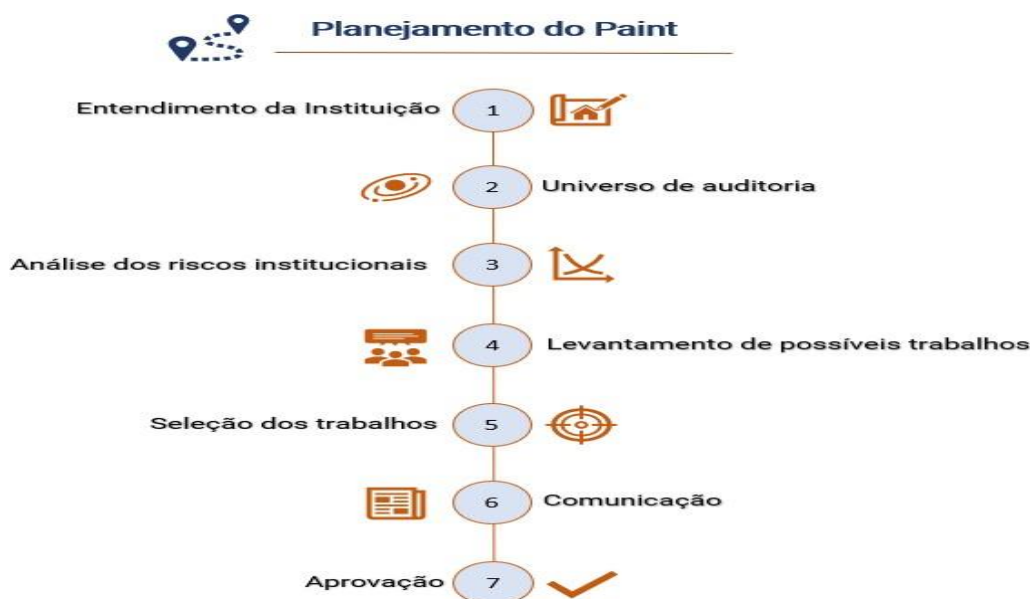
Planejamento do Paint

Entendimento da Instituição 1

2 Universo de auditoria

Análise dos riscos institucionais 3

4 Levantamento de possíveis trabalhos

Seleção dos trabalhos 5

6 Comunicação

Aprovação 7